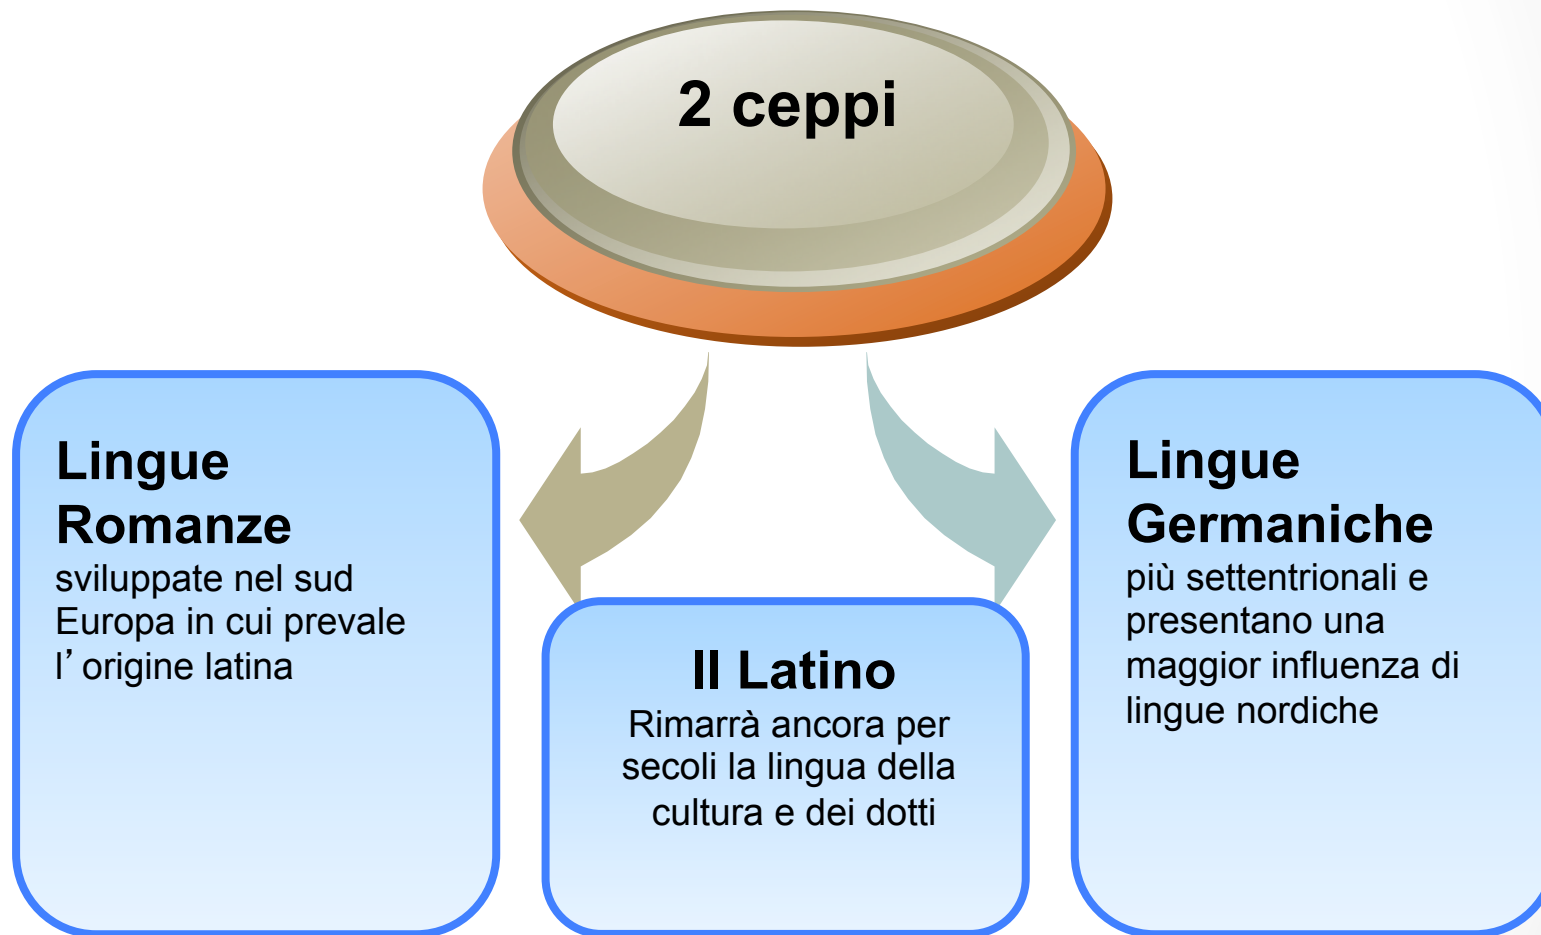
2 ceppi

Lingue Romanze
sviluppate nel sud Europa in cui prevale l’origine latina

Il Latino
Rimarrà ancora per secoli la lingua della cultura e dei dotti

Lingue Germaniche
più settentrionali e presentano una maggior influenza di lingue nordiche